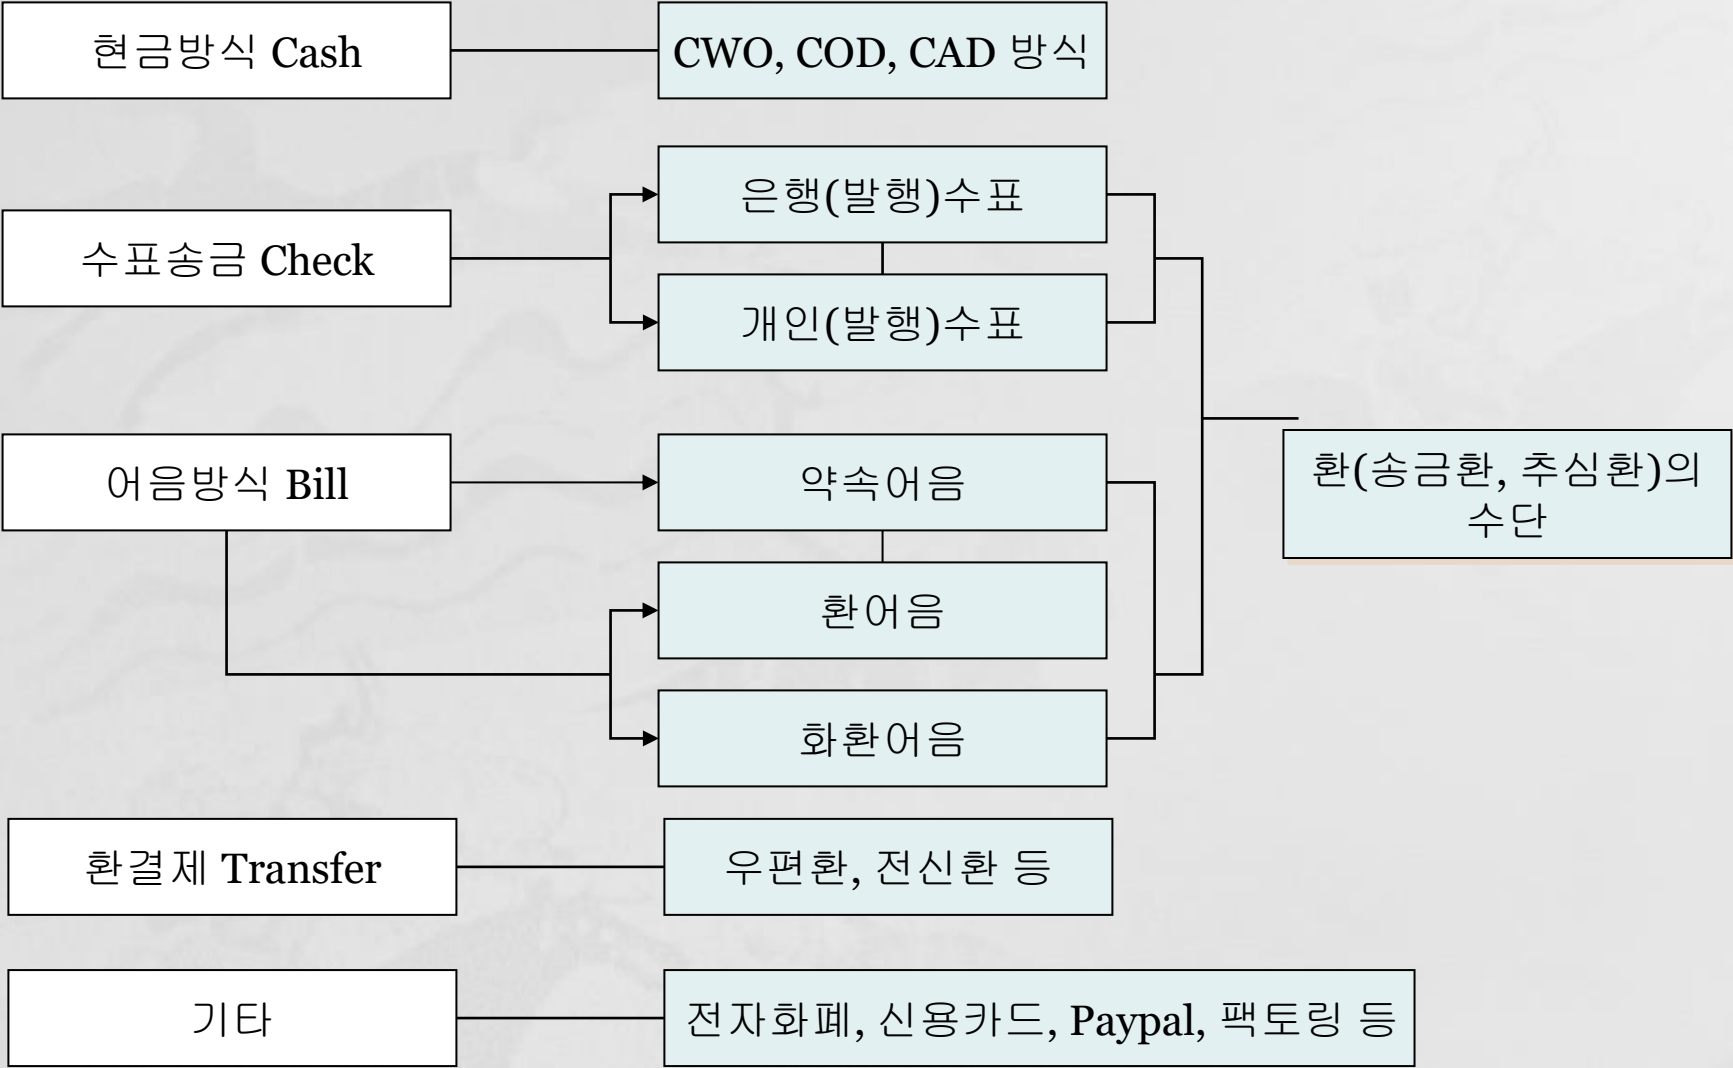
현금방식 Cash

CWO, COD, CAD 방식

은행(발행)수표

수표송금 Check

개인(발행)수표

어음방식 Bill

약속어음

환(송금환, 추심환)의 수단

환어음

화환어음

환결제 Transfer

우편환, 전신환 등

기타

전자화폐, 신용카드, Paypal, 팩토링 등